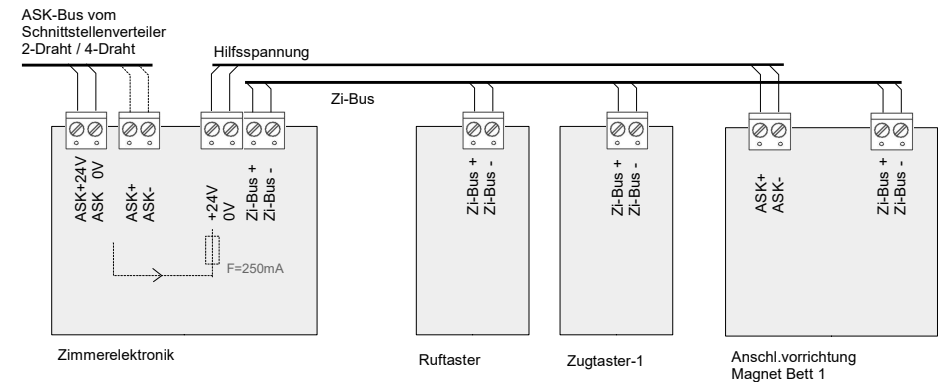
ASK-Bus vom Schnittstellenverteiler
2-Draht / 4-Draht

Hilfsspannung

Zi-Bus

ASK+24V
ASK 0V

ASK+
ASK-

+24V
0V

Zi-Bus +
Zi-Bus -

F=250mA

Zi-Bus +
Zi-Bus -

Zi-Bus +
Zi-Bus -

ASK+
ASK-

Zi-Bus +
Zi-Bus -

Zimmerelektronik

Ruftaster

Zugtaster-1

Anschl.vorrichtung
Magnet Bett 1